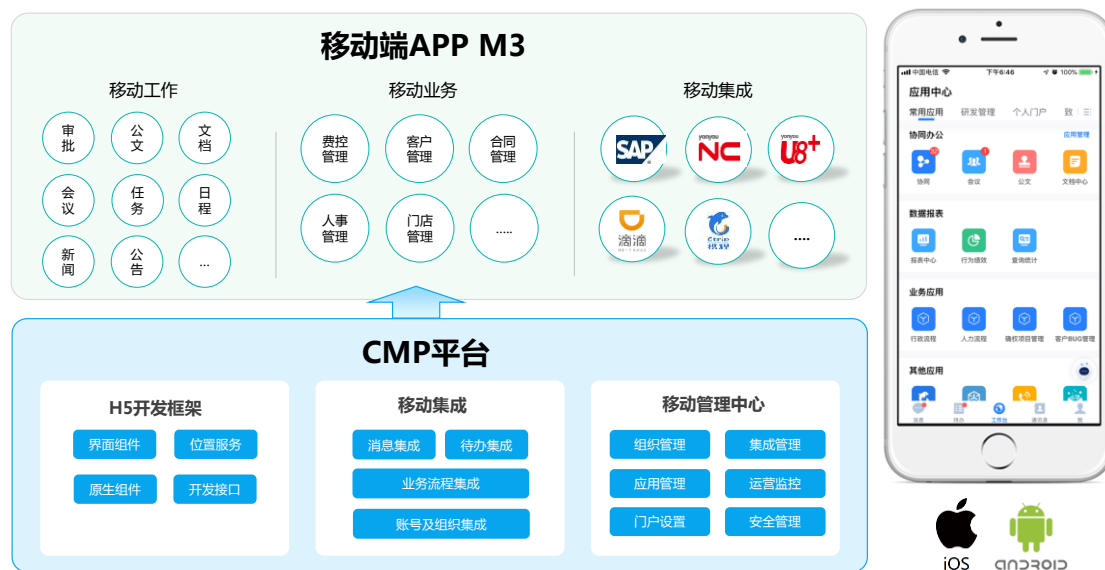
移动端APP M3

移动工作

审批 公文 文档
会议 任务 日程
新闻 公告 ...

移动业务

费控管理 客户管理 合同管理
人事管理 门店管理 .....

移动集成

SAP yonyou NC yonyou U8+
滴滴 Ctrip 携程 ....

CMP平台

H5开发框架

界面组件 位置服务
原生组件 开发接口

移动集成

消息集成 待办集成
业务流程集成
账号及组织集成

移动管理中心

组织管理 集成管理
应用管理 运营监控
门户设置 安全管理

中国电信 下午6:46 100%
应用中心
常用应用 研发管理 个人门户 数
协同办公 应用管理
协同 会议 公文 文档中心
数据报表
报表中心 行为绩效 查询统计
业务应用
行政流程 人力流程 臻权项目管理 客户BUG管理
其他应用
消息 待办 工作台 通讯录 我

iOS ANDROID